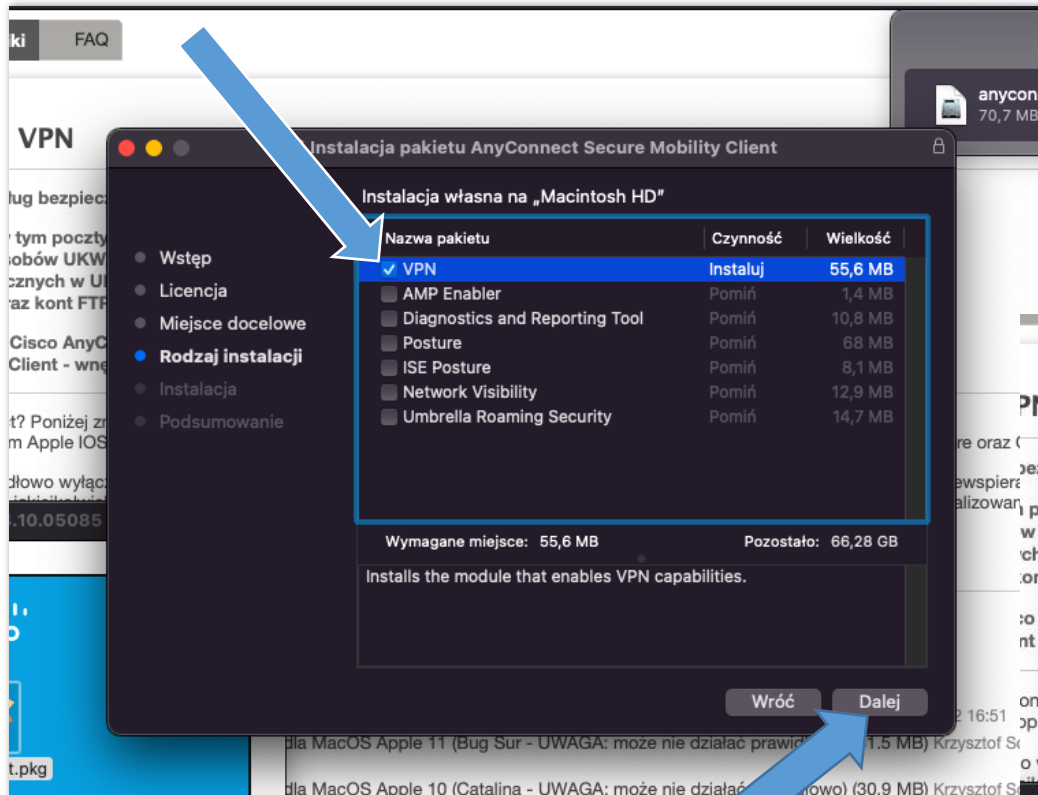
ki FAQ

VPN

lug bezpiec

tym poczty
sobów UKW
cznych w U
raz kont FTF

Cisco AnyC
Client - wn

t? Poniżej z
m Apple IOS

dłowo wyłąc

.10.05085

t.pkg

anycon
70,7 MB

Instalacja pakietu AnyConnect Secure Mobility Client

Instalacja własna na „Macintosh HD"

- Wstęp
- Licencja
- Miejsce docelowe
- Rodzaj instalacji
- Instalacja
- Podsumowanie

| Nazwa pakietu | Czynność | Wielkość |
|---|---|---|
| ✓ VPN | Instaluj | 55,6 MB |
| AMP Enabler | Pomiń | 1,4 MB |
| Diagnostics and Reporting Tool | Pomiń | 10,8 MB |
| Posture | Pomiń | 68 MB |
| ISE Posture | Pomiń | 8,1 MB |
| Network Visibility | Pomiń | 12,9 MB |
| Umbrella Roaming Security | Pomiń | 14,7 MB |

Wymagane miejsce: 55,6 MB Pozostało: 66,28 GB

Installs the module that enables VPN capabilities.

Wróć Dalej

re oraz

wspiera
alizowan

2 16:51

dla MacOS Apple 11 (Bug Sur - UWAGA: może nie działać prawid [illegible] 1.5 MB) Krzysztof S

dla MacOS Apple 10 (Catalina - UWAGA: może nie działać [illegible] owo) (30.9 MB) Krzysztof S